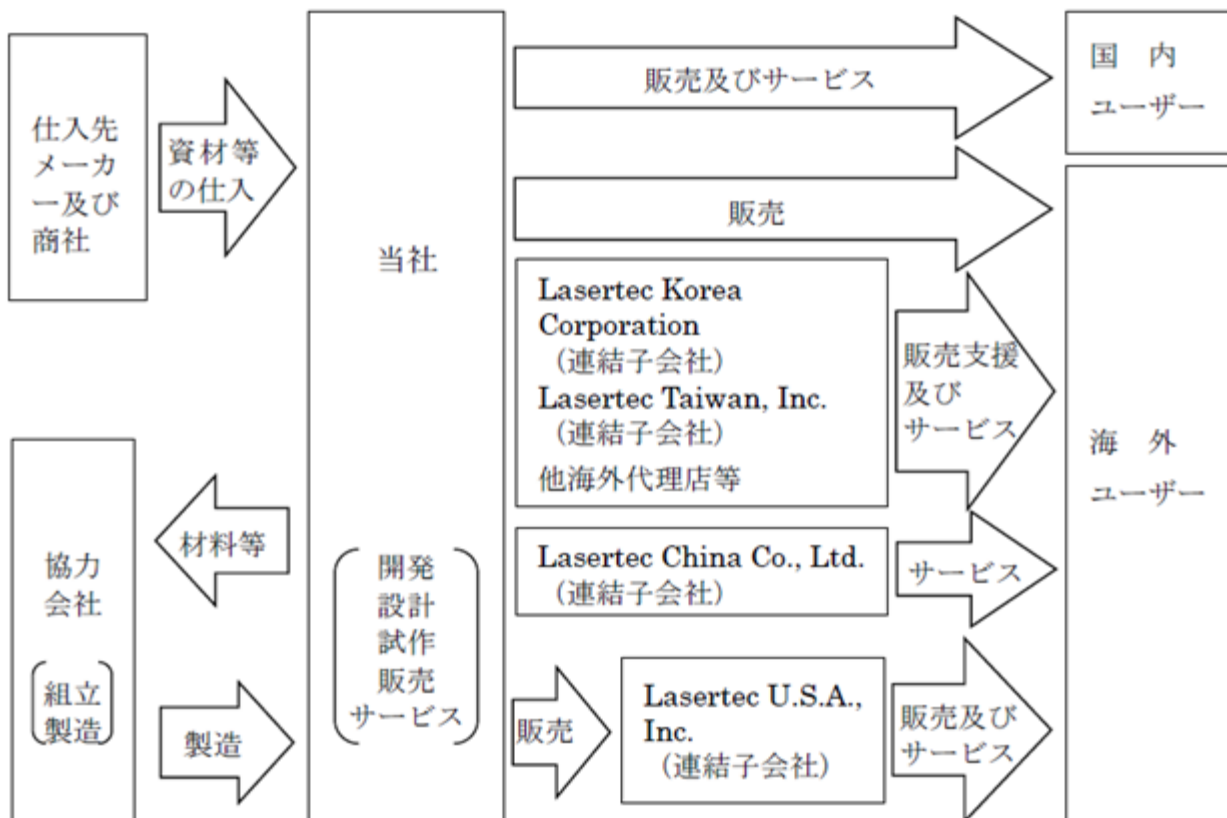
仕入先メーカー及び商社

資材等の仕入

当社

開発
設計
試作
販売
サービス

販売及びサービス

国　内
ユーザー

販売

Lasertec Korea Corporation
（連結子会社）
Lasertec Taiwan, Inc.
（連結子会社）
他海外代理店等

販売支援及びサービス

海　外
ユーザー

Lasertec China Co., Ltd.
（連結子会社）

サービス

協力会社
組立
製造

材料等

製造

販売

Lasertec U.S.A., Inc.
（連結子会社）

販売及びサービス